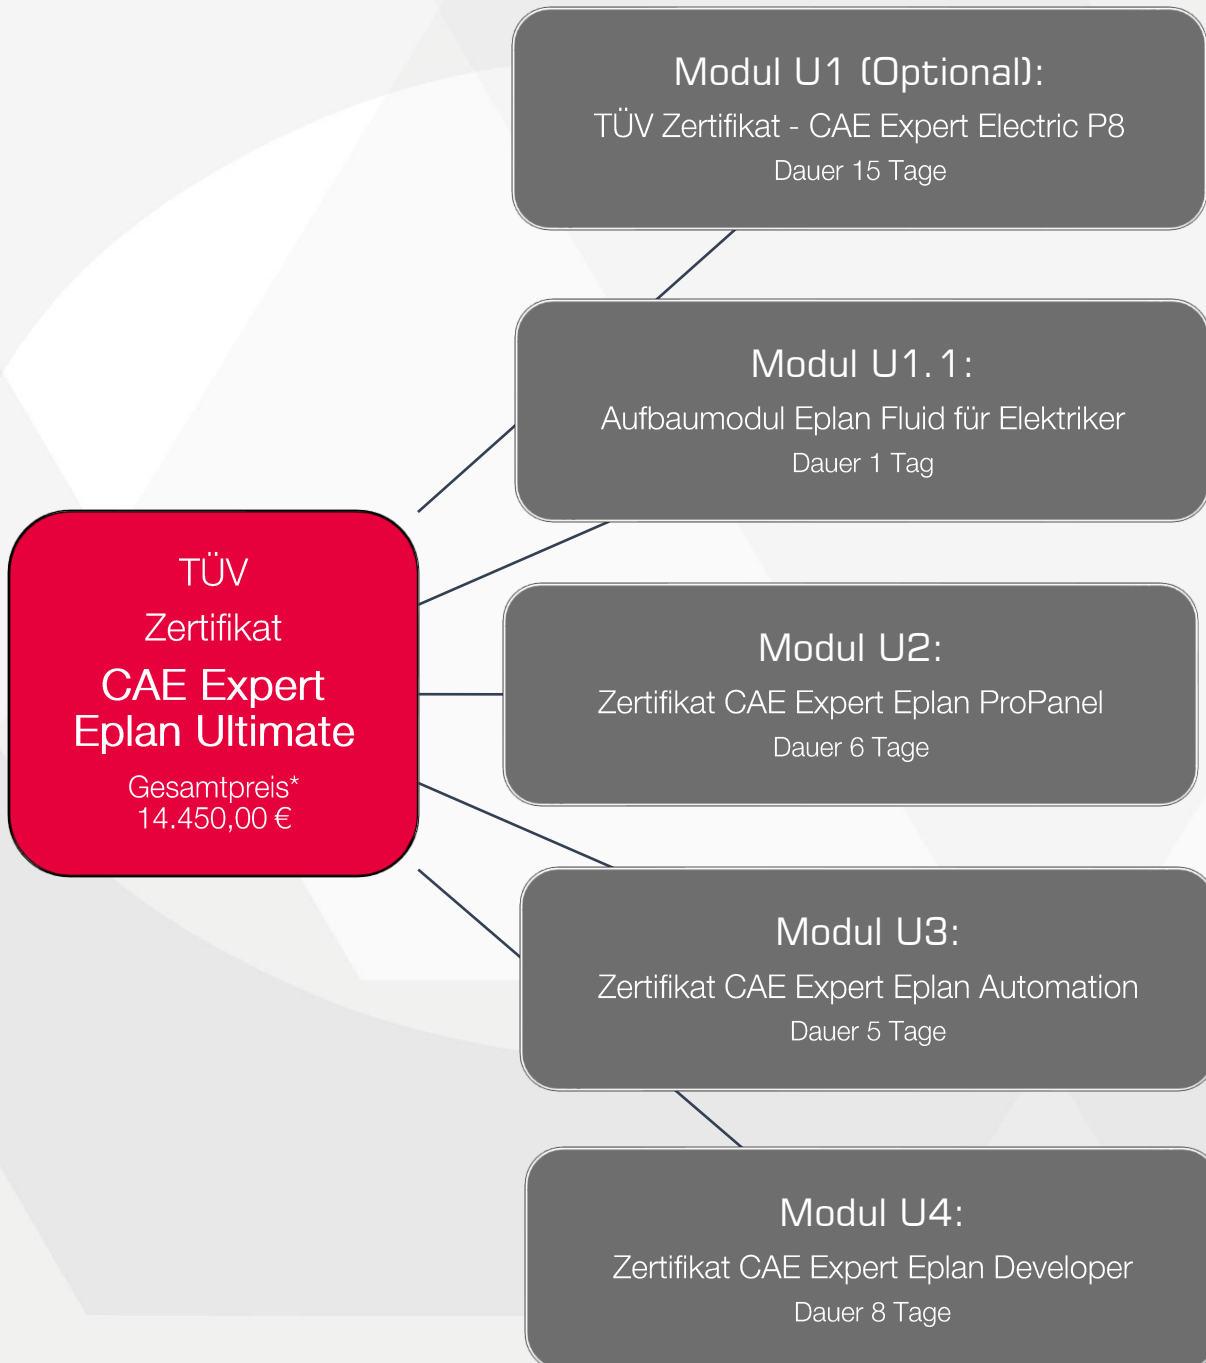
Modul U1 (Optional):
TÜV Zertifikat - CAE Expert Electric P8
Dauer 15 Tage

Modul U1.1:
Aufbaumodul Eplan Fluid für Elektriker
Dauer 1 Tag

TÜV
Zertifikat
CAE Expert
Eplan Ultimate
Gesamtpreis*
14.450,00 €

Modul U2:
Zertifikat CAE Expert Eplan ProPanel
Dauer 6 Tage

Modul U3:
Zertifikat CAE Expert Eplan Automation
Dauer 5 Tage

Modul U4:
Zertifikat CAE Expert Eplan Developer
Dauer 8 Tage